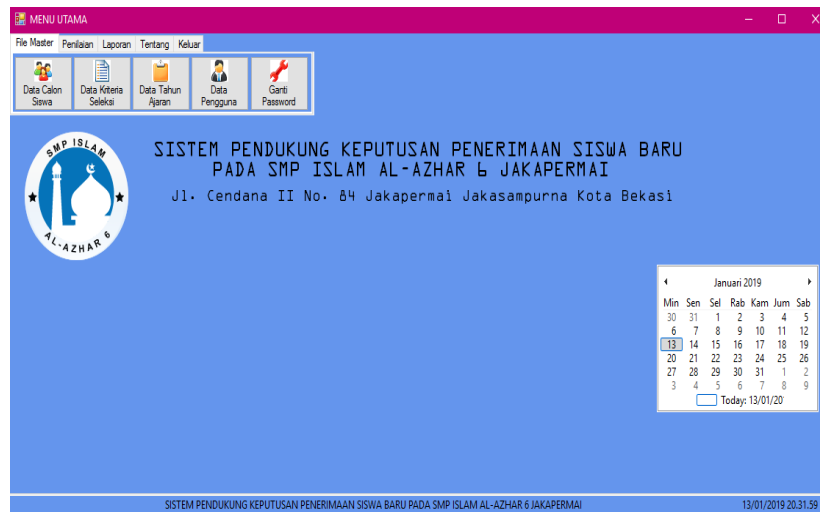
MENU UTAMA

File Master | Penilaian | Laporan | Tentang | Keluar

Data Calon Siswa | Data Kriteria Seleksi | Data Tahun Ajaran | Data Pengguna | Ganti Password

SMP ISLAM
AL-AZHAR 6

SISTEM PENDUKUNG KEPUTUSAN PENERIMAAN SISWA BARU PADA SMP ISLAM AL-AZHAR 6 JAKAPERMAI

Jl. Cendana II No. 84 Jakapermai Jakasampurna Kota Bekasi

Januari 2019

| Min | Sen | Sel | Rab | Kam | Jum | Sab |
|---|---|---|---|---|---|---|
| 30 | 31 | 1 | 2 | 3 | 4 | 5 |
| 6 | 7 | 8 | 9 | 10 | 11 | 12 |
| 13 | 14 | 15 | 16 | 17 | 18 | 19 |
| 20 | 21 | 22 | 23 | 24 | 25 | 26 |
| 27 | 28 | 29 | 30 | 31 | 1 | 2 |
| 3 | 4 | 5 | 6 | 7 | 8 | 9 |

Today: 13/01/20

SISTEM PENDUKUNG KEPUTUSAN PENERIMAAN SISWA BARU PADA SMP ISLAM AL-AZHAR 6 JAKAPERMAI

13/01/2019 20.31.59